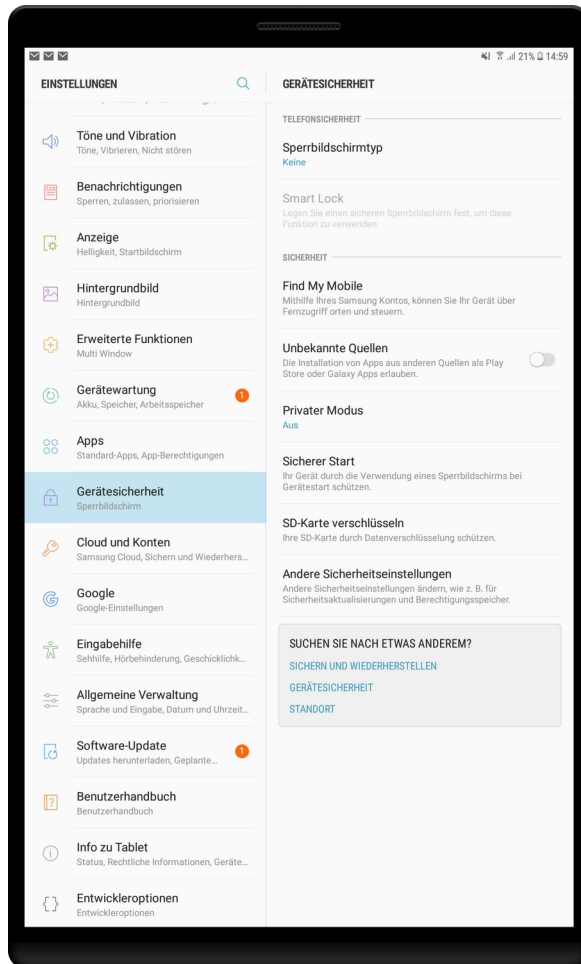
21% 14:59

EINSTELLUNGEN

Töne und Vibration
Töne, Vibrieren, Nicht stören

Benachrichtigungen
Sperren, zulassen, priorisieren

Anzeige
Helligkeit, Startbildschirm

Hintergrundbild
Hintergrundbild

Erweiterte Funktionen
Multi Window

Gerätewartung
Akku, Speicher, Arbeitsspeicher
1

Apps
Standard-Apps, App-Berechtigungen

Gerätesicherheit
Sperrbildschirm

Cloud und Konten
Samsung Cloud, Sichern und Wiederhers...

Google
Google-Einstellungen

Eingabehilfe
Sehhilfe, Hörbehinderung, Geschicklichk...

Allgemeine Verwaltung
Sprache und Eingabe, Datum und Uhrzeit...

Software-Update
Updates herunterladen, Geplante...
1

Benutzerhandbuch
Benutzerhandbuch

Info zu Tablet
Status, Rechtliche Informationen, Geräte...

Entwickleroptionen
Entwickleroptionen

GERÄTESICHERHEIT

TELEFONSICHERHEIT

Sperrbildschirmtyp
Keine

Smart Lock
Legen Sie einen sicheren Sperrbildschirm fest, um diese Funktion zu verwenden.

SICHERHEIT

Find My Mobile
Mithilfe Ihres Samsung Kontos, können Sie Ihr Gerät über Fernzugriff orten und steuern.

Unbekannte Quellen
Die Installation von Apps aus anderen Quellen als Play Store oder Galaxy Apps erlauben.

Privater Modus
Aus

Sicherer Start
Ihr Gerät durch die Verwendung eines Sperrbildschirms bei Gerätestart schützen.

SD-Karte verschlüsseln
Ihre SD-Karte durch Datenverschlüsselung schützen.

Andere Sicherheitseinstellungen
Andere Sicherheitseinstellungen ändern, wie z. B. für Sicherheitsaktualisierungen und Berechtigungsspeicher.

SUCHEN SIE NACH ETWAS ANDEREM?
SICHERN UND WIEDERHERSTELLEN
GERÄTESICHERHEIT
STANDORT